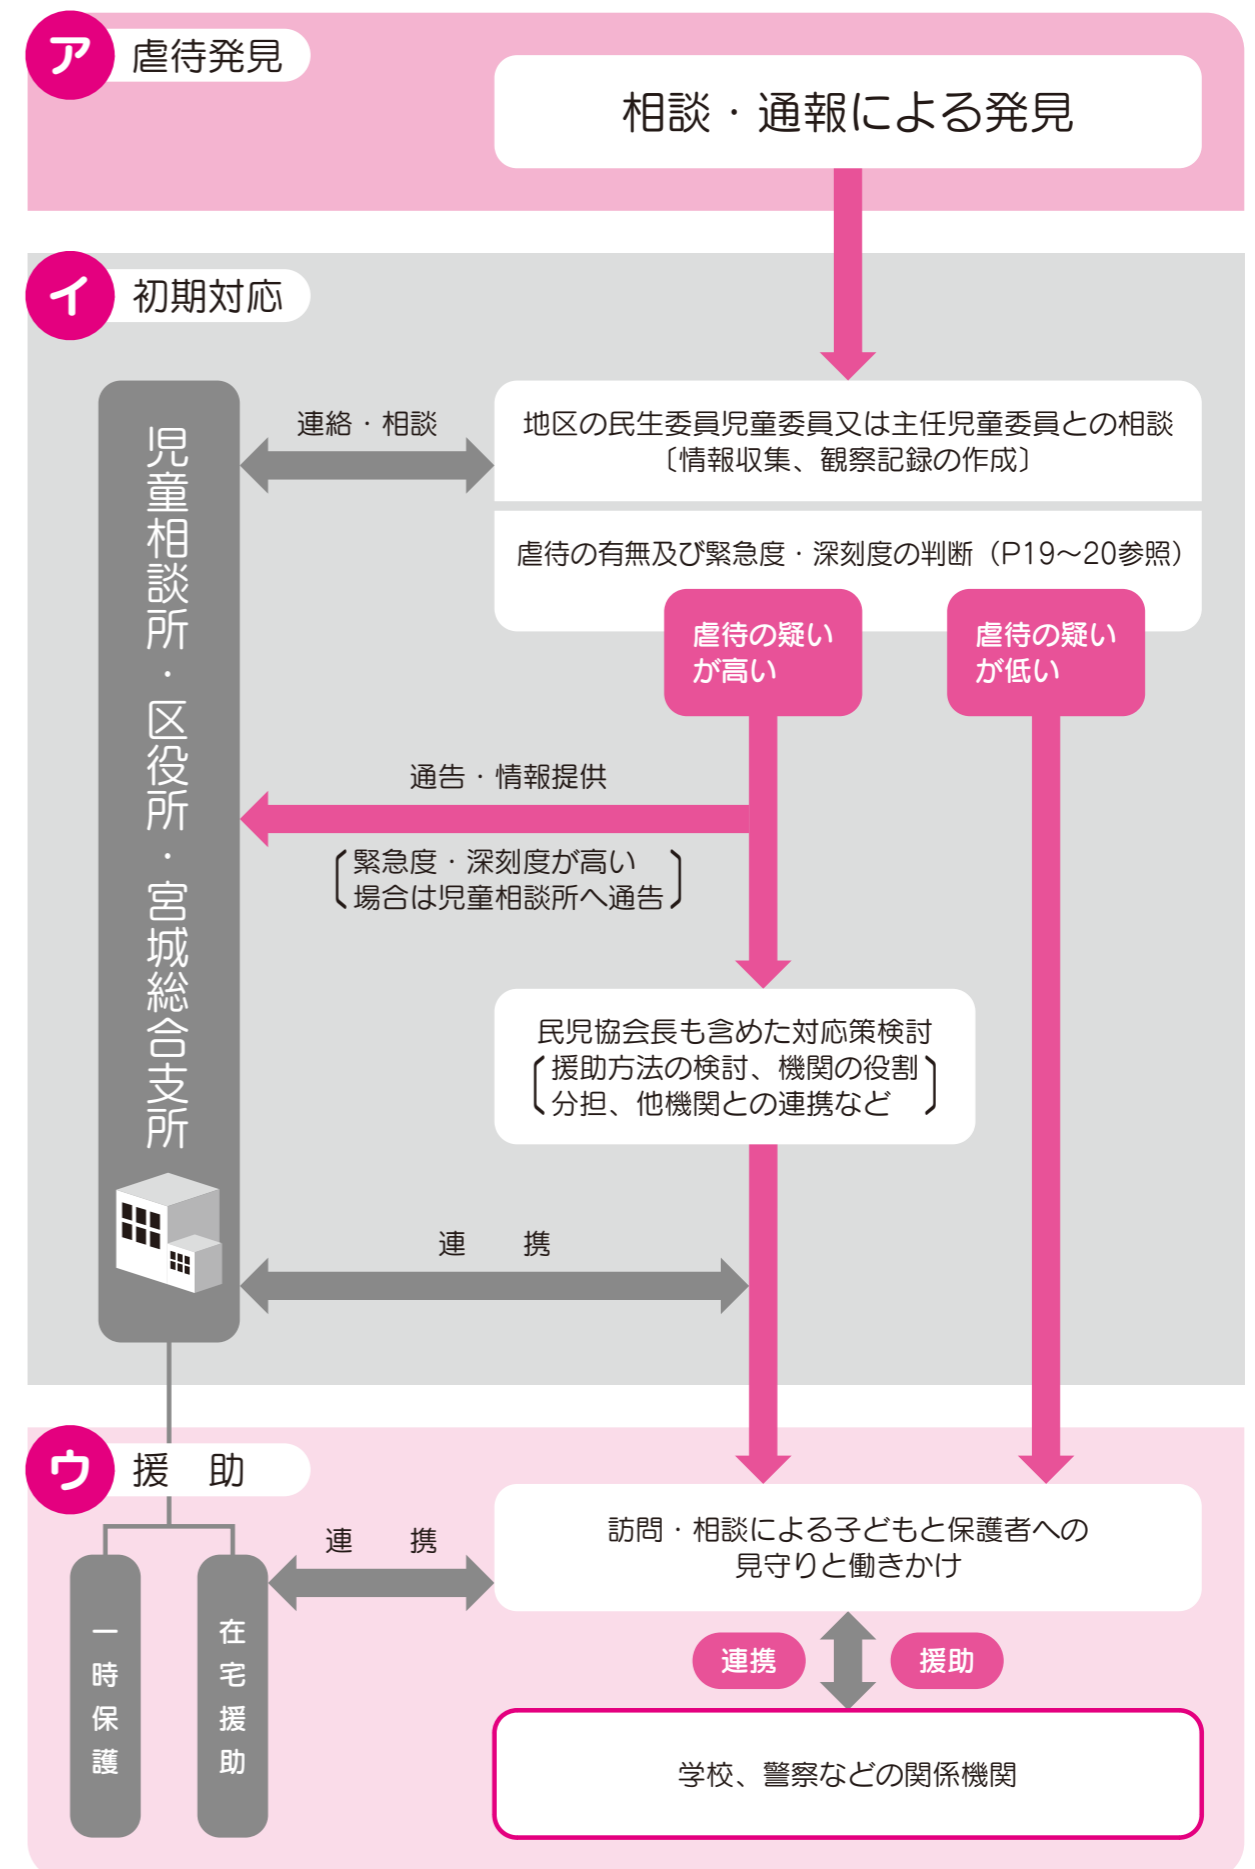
ア 虐待発見

相談・通報による発見

イ 初期対応

児童相談所・区役所・宮城総合支所

連絡・相談

地区の民生委員児童委員又は主任児童委員との相談〔情報収集、観察記録の作成〕

虐待の有無及び緊急度・深刻度の判断（P19～20参照）

虐待の疑いが高い

虐待の疑いが低い

通告・情報提供

緊急度・深刻度が高い場合は児童相談所へ通告

民児協会長も含めた対応策検討
援助方法の検討、機関の役割分担、他機関との連携など

連　携

ウ 援　助

連　携

訪問・相談による子どもと保護者への見守りと働きかけ

一時保護

在宅援助

連携

援助

学校、警察などの関係機関